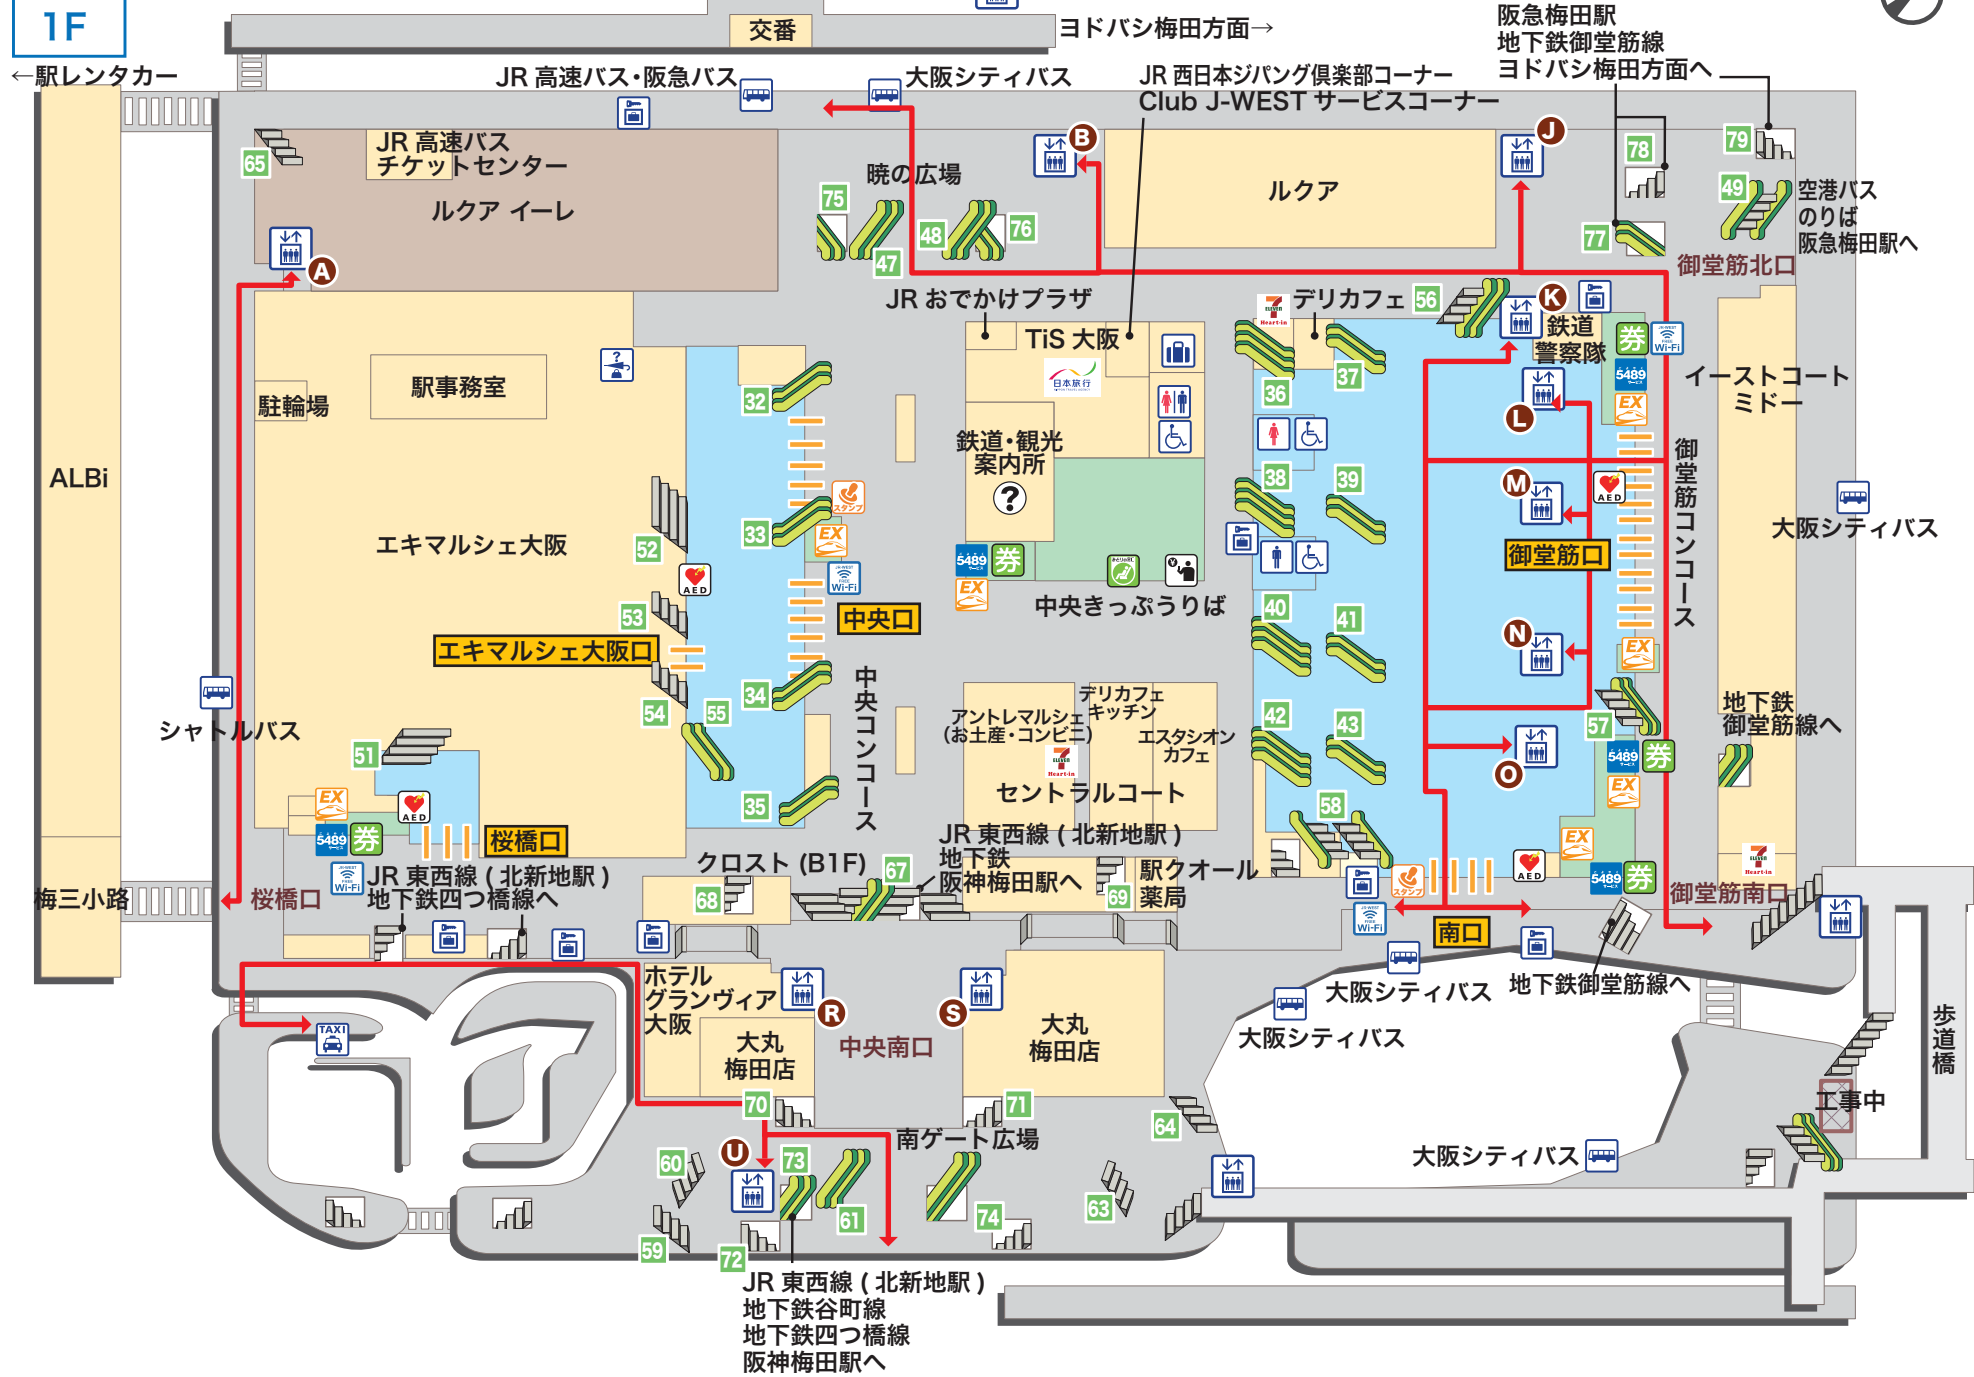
1F

交番

ヨドバシ梅田方面→

阪急梅田駅
地下鉄御堂筋線
ヨドバシ梅田方面へ

←駅レンタカー

JR 高速バス・阪急バス

大阪シティバス

JR 西日本ジパング倶楽部コーナー
Club J-WEST サービスコーナー

65

JR 高速バス
チケットセンター

ルクア イーレ

B

暁の広場

75

48

76

47

ルクア

J

78

79

49

空港バス
のりば
阪急梅田駅へ

77

御堂筋北口

A

JR おでかけプラザ

デリカフェ

56

K

鉄道
警察隊

券

Wi-Fi

5489

イーストコート
ミドー

ALBi

駐輪場

駅事務室

32

TiS 大阪

日本旅行

36

37

EX

L

鉄道・観光
案内所

38

39

御堂筋コンコース

33

AED

M

エキマルシェ大阪

52

EX

Wi-Fi

5489

券

EX

中央きっぷうりば

御堂筋口

大阪シティバス

53

中央口

40

41

N

EX

エキマルシェ大阪口

中央コンコース

54

55

34

アントレマルシェ
(お土産・コンビニ)

デリカフェ
キッチン

エスタシオン
カフェ

42

43

57

5489

券

地下鉄
御堂筋線へ

シャトルバス

51

O

EX

35

セントラルコート

58

EX

EX

AED

5489

券

桜橋口

JR 東西線 ( 北新地駅 )
地下鉄
阪神梅田駅へ

クロスト (B1F)

67

駅クオール
薬局

69

AED

5489

券

御堂筋南口

梅三小路

桜橋口

JR 東西線 ( 北新地駅 )
地下鉄四つ橋線へ

68

Wi-Fi

南口

大阪シティバス

地下鉄御堂筋線へ

TAXI

ホテル
グランヴィア
大阪

R

S

大丸
梅田店

中央南口

大丸
梅田店

大阪シティバス

歩道橋

工事中

70

71

64

南ゲート広場

60

U

73

61

74

63

大阪シティバス

59

72

JR 東西線 ( 北新地駅 )
地下鉄谷町線
地下鉄四つ橋線
阪神梅田駅へ